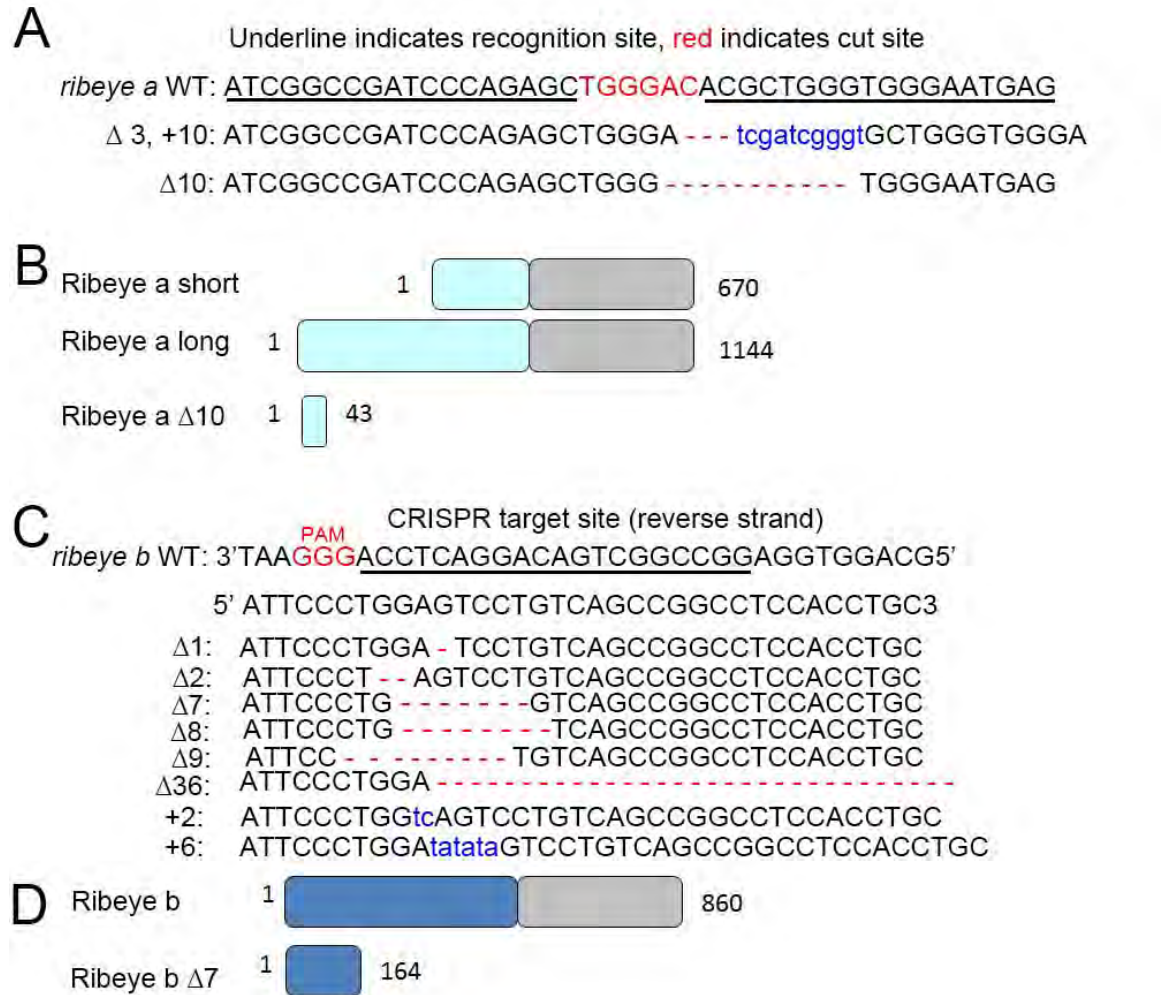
A

Underline indicates recognition site, red indicates cut site

*ribeye a* WT: ATCGGCCGATCCCAGAGCTGGGACACGCTGGGTGGGAATGAG

Δ 3, +10: ATCGGCCGATCCCAGAGCTGGGA - - - tcgatcgggtGCTGGGTGGGA

Δ10: ATCGGCCGATCCCAGAGCTGGG - - - - - - - - - - TGGGAATGAG

B

Ribeye a short 1 670

Ribeye a long 1 1144

Ribeye a Δ10 1 43

C

CRISPR target site (reverse strand)

PAM

*ribeye b* WT: 3'TAAGGGACCTCAGGACAGTCGGCCGGAGGTGGACG5'

5' ATTCCCTGGAGTCCTGTCAGCCGGCCTCCACCTGC3

Δ1: ATTCCCTGGA - TCCTGTCAGCCGGCCTCCACCTGC

Δ2: ATTCCCT - - AGTCCTGTCAGCCGGCCTCCACCTGC

Δ7: ATTCCCTG - - - - - - - GTCAGCCGGCCTCCACCTGC

Δ8: ATTCCCTG - - - - - - - - TCAGCCGGCCTCCACCTGC

Δ9: ATTCC - - - - - - - - - TGTCAGCCGGCCTCCACCTGC

Δ36: ATTCCCTGGA - - - - - - - - - - - - - - - - - - - - - - - - -

+2: ATTCCCTGGtcAGTCCTGTCAGCCGGCCTCCACCTGC

+6: ATTCCCTGGAtatataGTCCTGTCAGCCGGCCTCCACCTGC

D

Ribeye b 1 860

Ribeye b Δ7 1 164